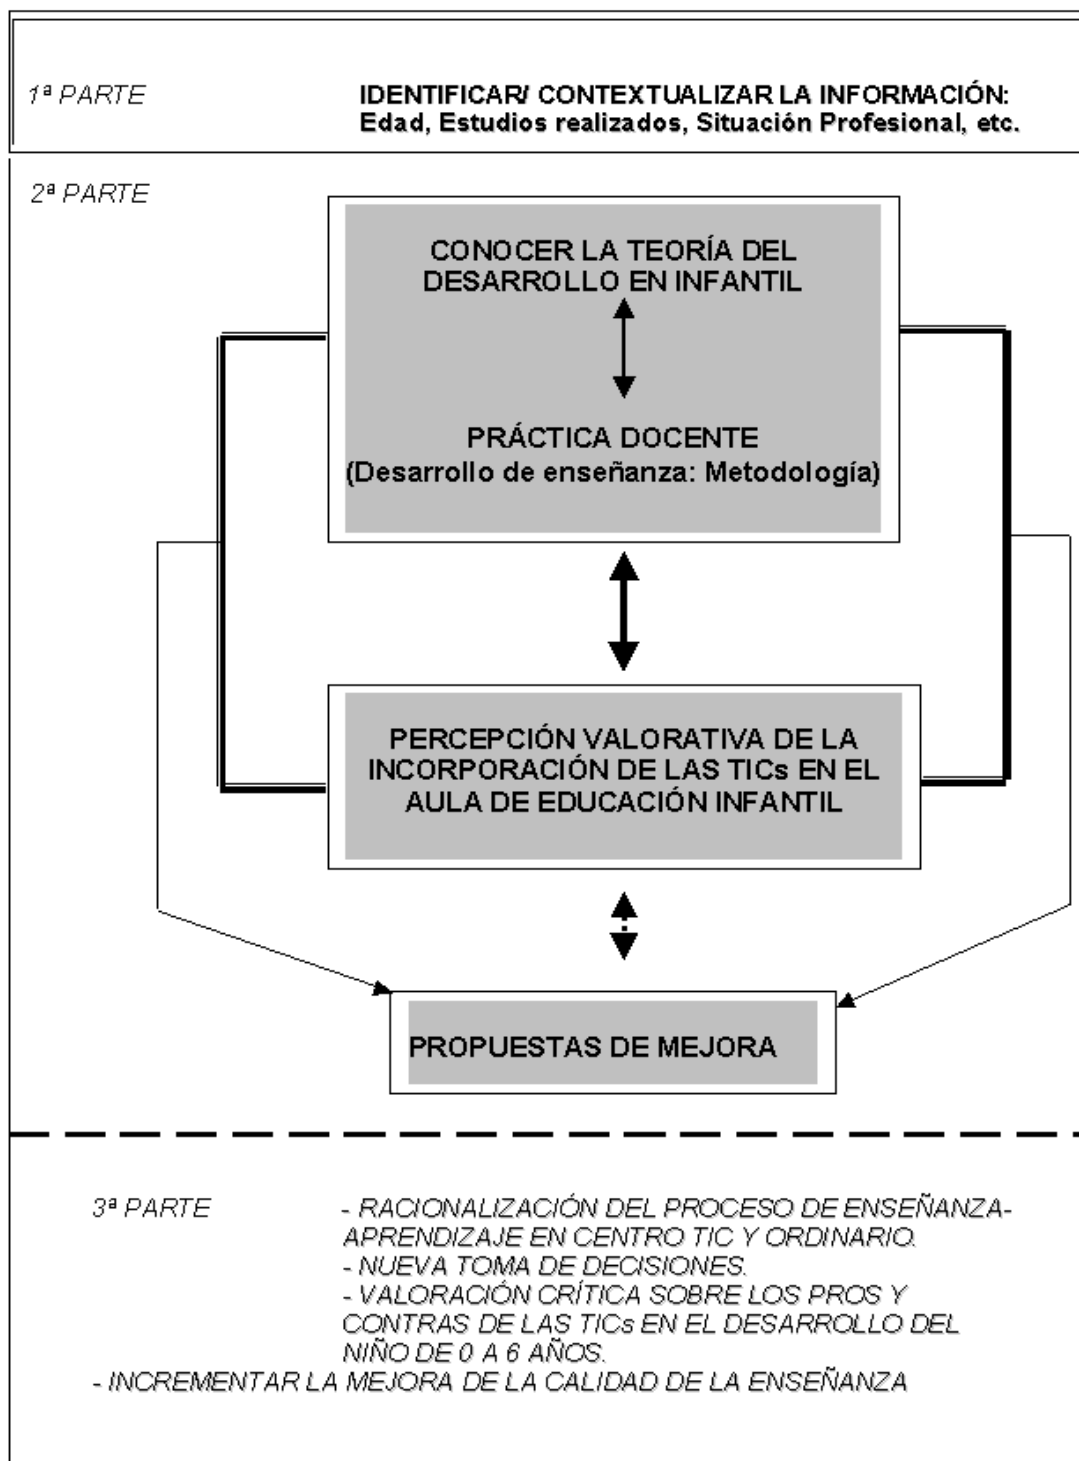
1ª PARTE

IDENTIFICAR/ CONTEXTUALIZAR LA INFORMACIÓN:
Edad, Estudios realizados, Situación Profesional, etc.

2ª PARTE

CONOCER LA TEORÍA DEL DESARROLLO EN INFANTIL

PRÁCTICA DOCENTE
(Desarrollo de enseñanza: Metodología)

PERCEPCIÓN VALORATIVA DE LA INCORPORACIÓN DE LAS TICs EN EL AULA DE EDUCACIÓN INFANTIL

PROPUESTAS DE MEJORA

3ª PARTE

- RACIONALIZACIÓN DEL PROCESO DE ENSEÑANZA-APRENDIZAJE EN CENTRO TIC Y ORDINARIO.
- NUEVA TOMA DE DECISIONES.
- VALORACIÓN CRÍTICA SOBRE LOS PROS Y CONTRAS DE LAS TICs EN EL DESARROLLO DEL NIÑO DE 0 A 6 AÑOS.
- INCREMENTAR LA MEJORA DE LA CALIDAD DE LA ENSEÑANZA